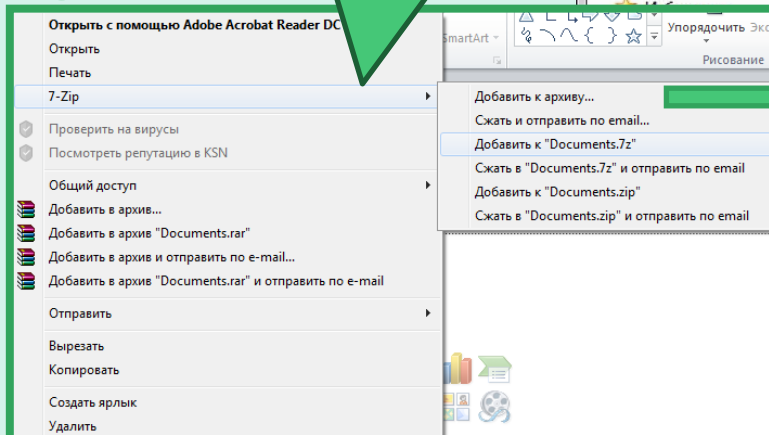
Открыть с помощью Adobe Acrobat Reader DC
Открыть
Печать
7-Zip
Проверить на вирусы
Посмотреть репутацию в KSN
Общий доступ
Добавить в архив...
Добавить в архив "Documents.rar"
Добавить в архив и отправить по e-mail...
Добавить в архив "Documents.rar" и отправить по e-mail
Отправить
Вырезать
Копировать
Создать ярлык
Удалить

SmartArt
Упорядочить
Рисование

Добавить к архиву...
Сжать и отправить по email...
Добавить к "Documents.7z"
Сжать в "Documents.7z" и отправить по email
Добавить к "Documents.zip"
Сжать в "Documents.zip" и отправить по email